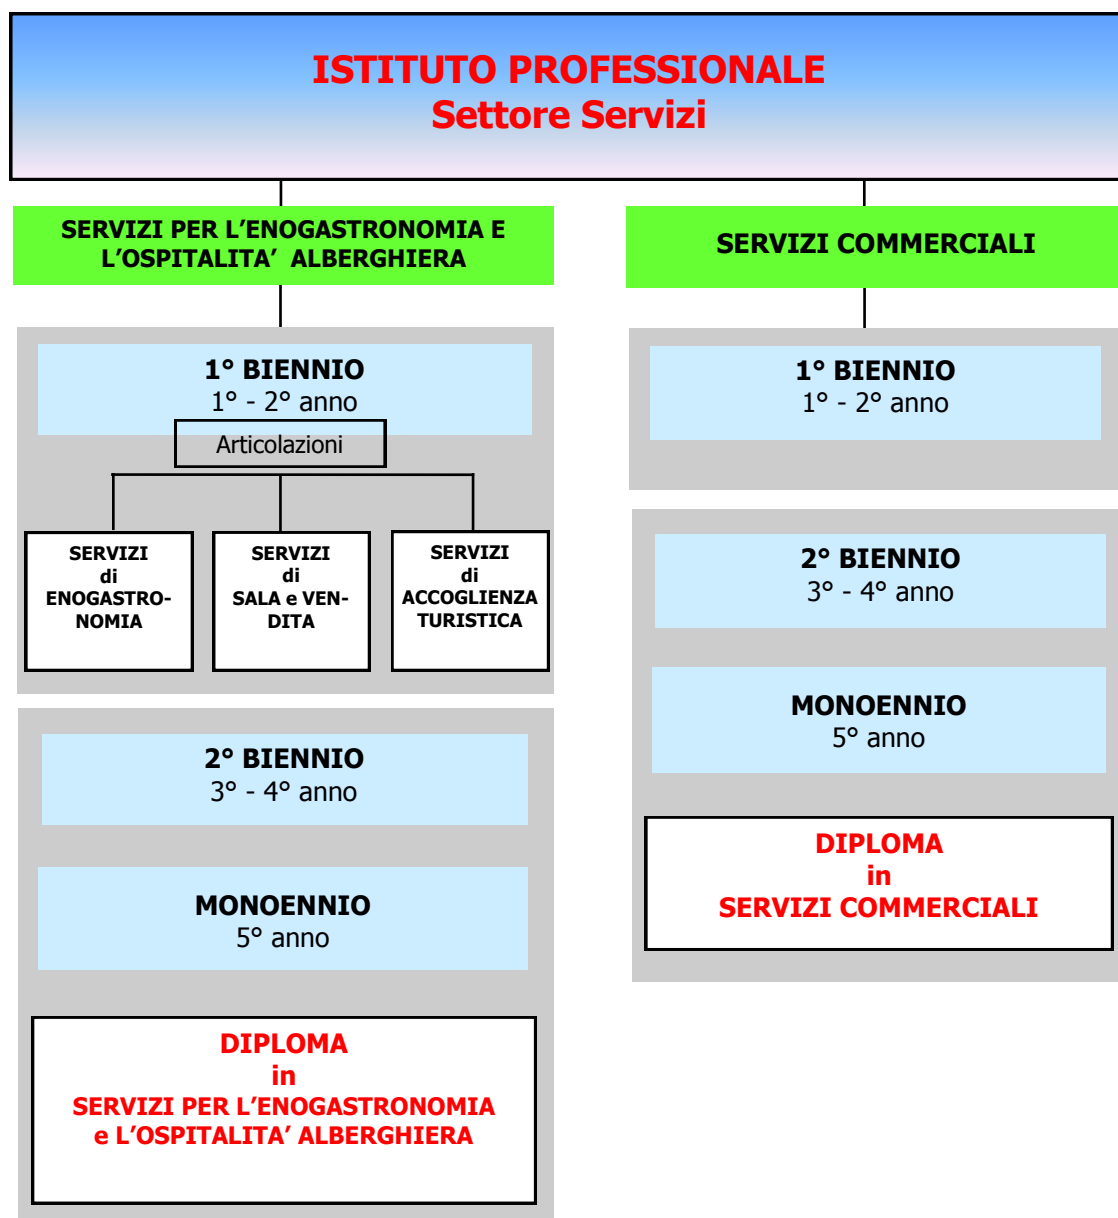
ISTITUTO PROFESSIONALE
Settore Servizi

SERVIZI PER L'ENOGASTRONOMIA E L'OSPITALITA' ALBERGHIERA

1° BIENNIO
1° - 2° anno

Articolazioni

SERVIZI di ENOGASTRONOMIA

SERVIZI di SALA e VENDITA

SERVIZI di ACCOGLIENZA TURISTICA

2° BIENNIO
3° - 4° anno

MONOENNIO
5° anno

DIPLOMA
in
SERVIZI PER L'ENOGASTRONOMIA
e L'OSPITALITA' ALBERGHIERA

SERVIZI COMMERCIALI

1° BIENNIO
1° - 2° anno

2° BIENNIO
3° - 4° anno

MONOENNIO
5° anno

DIPLOMA
in
SERVIZI COMMERCIALI